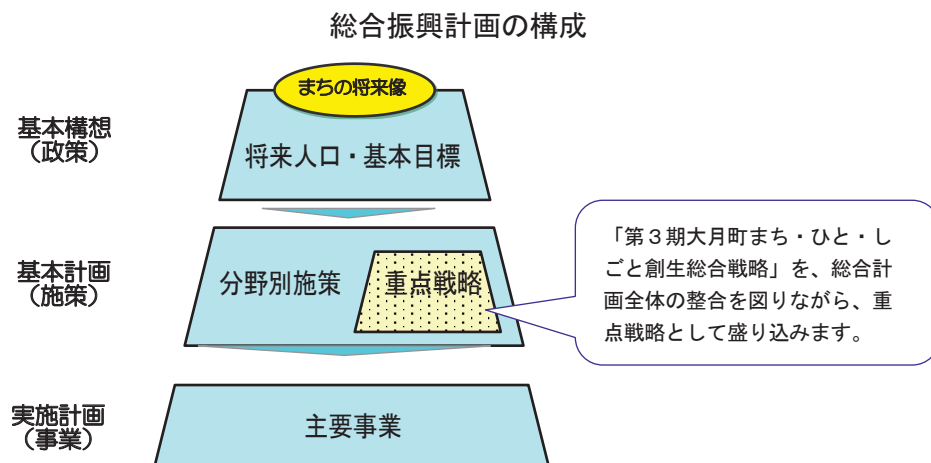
総合振興計画の構成

基本構想
（政策）

まちの将来像

将来人口・基本目標

基本計画
（施策）

分野別施策

重点戦略

「第３期大月町まち・ひと・しごと創生総合戦略」を、総合計画全体の整合を図りながら、重点戦略として盛り込みます。

実施計画
（事業）

主要事業